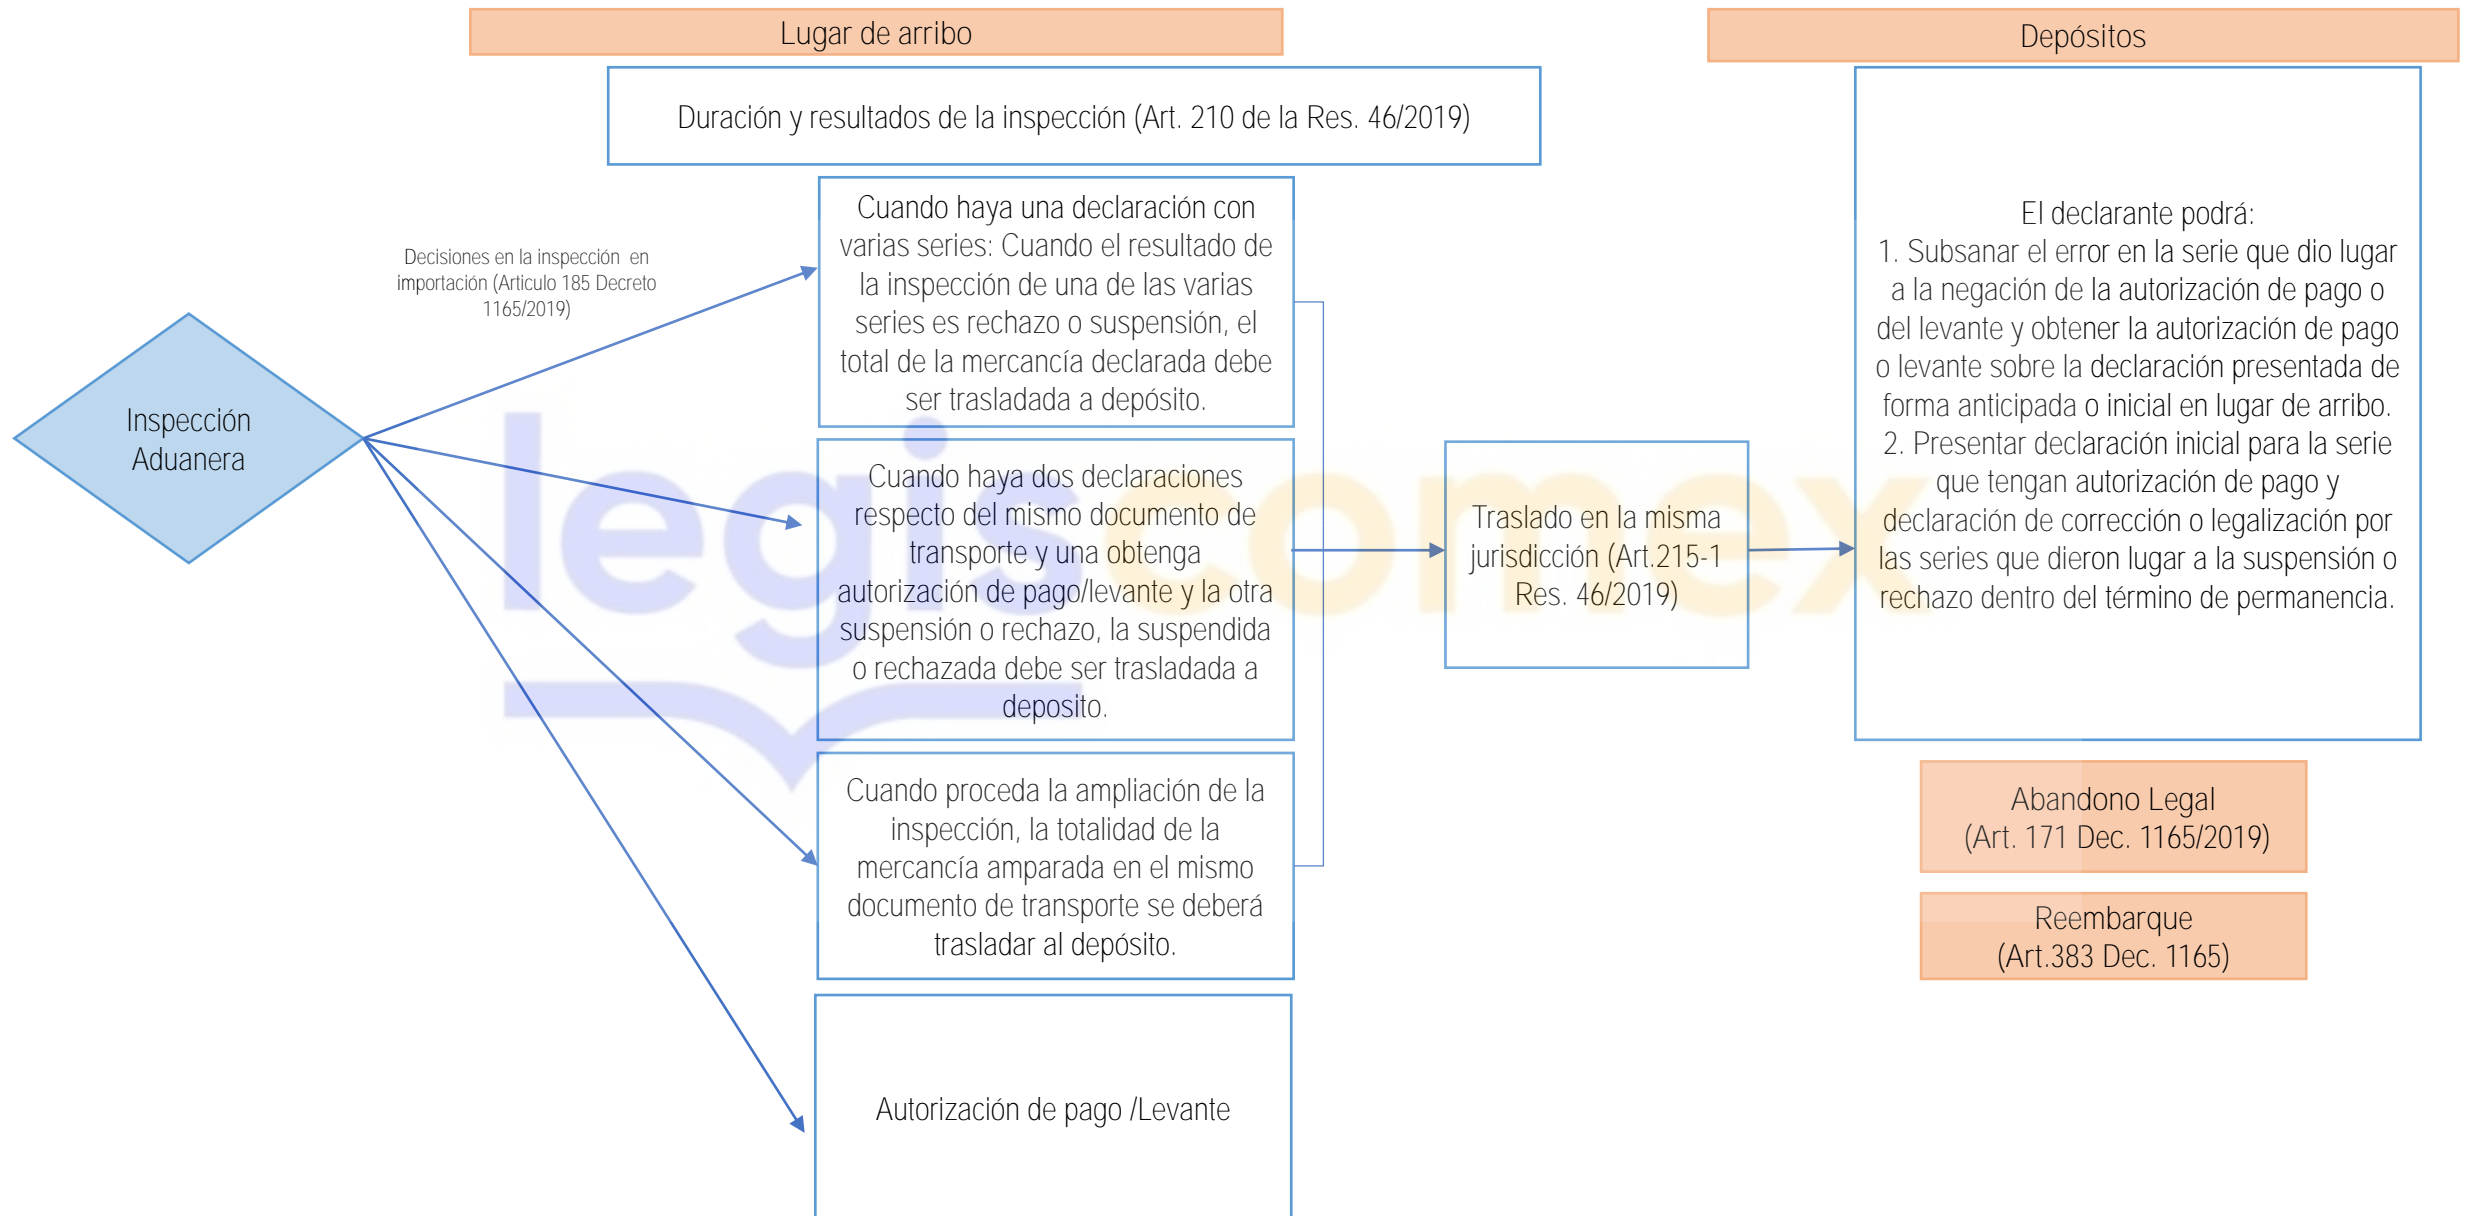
Lugar de arribo

Depósitos

Duración y resultados de la inspección (Art. 210 de la Res. 46/2019)

Inspección Aduanera

Decisiones en la inspección en importación (Articulo 185 Decreto 1165/2019)

Cuando haya una declaración con varias series: Cuando el resultado de la inspección de una de las varias series es rechazo o suspensión, el total de la mercancía declarada debe ser trasladada a depósito.

Cuando haya dos declaraciones respecto del mismo documento de transporte y una obtenga autorización de pago/levante y la otra suspensión o rechazo, la suspendida o rechazada debe ser trasladada a deposito.

Cuando proceda la ampliación de la inspección, la totalidad de la mercancía amparada en el mismo documento de transporte se deberá trasladar al depósito.

Autorización de pago /Levante

Traslado en la misma jurisdicción (Art.215-1 Res. 46/2019)

El declarante podrá:
1. Subsanar el error en la serie que dio lugar a la negación de la autorización de pago o del levante y obtener la autorización de pago o levante sobre la declaración presentada de forma anticipada o inicial en lugar de arribo.
2. Presentar declaración inicial para la serie que tengan autorización de pago y declaración de corrección o legalización por las series que dieron lugar a la suspensión o rechazo dentro del término de permanencia.

Abandono Legal
(Art. 171 Dec. 1165/2019)

Reembarque
(Art.383 Dec. 1165)

legiscomex